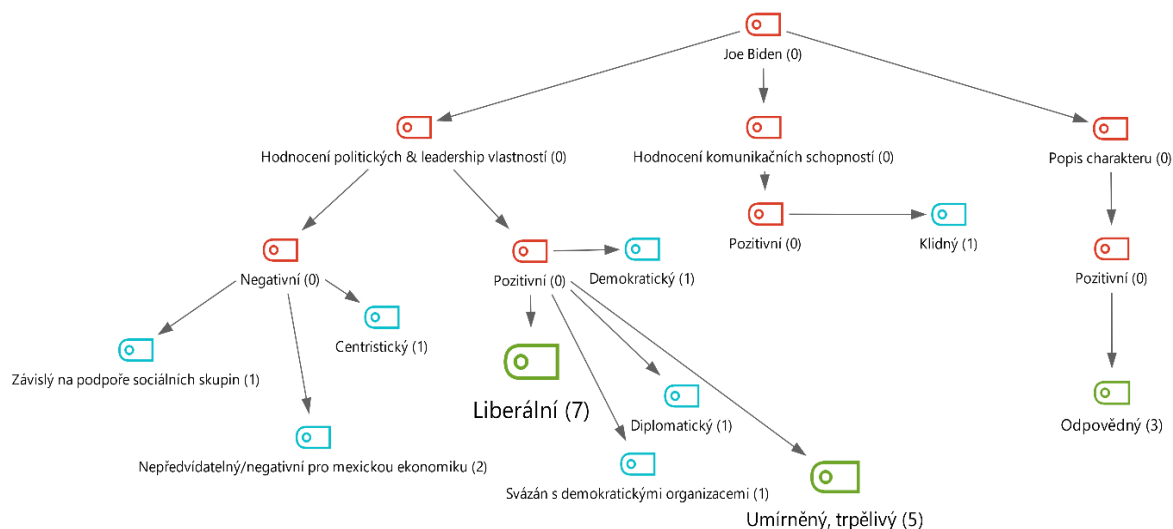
Joe Biden (0)

Hodnocení politických & leadership vlastností (0)

Hodnocení komunikačních schopností (0)

Popis charakteru (0)

Negativní (0)

Pozitivní (0)

Demokratický (1)

Pozitivní (0)

Klidný (1)

Pozitivní (0)

Centristický (1)

Závislý na podpoře sociálních skupin (1)

Liberální (7)

Diplomatický (1)

Odpovědný (3)

Nepředvídatelný/negativní pro mexickou ekonomiku (2)

Svázán s demokratickými organizacemi (1)

Umírněný, trpělivý (5)